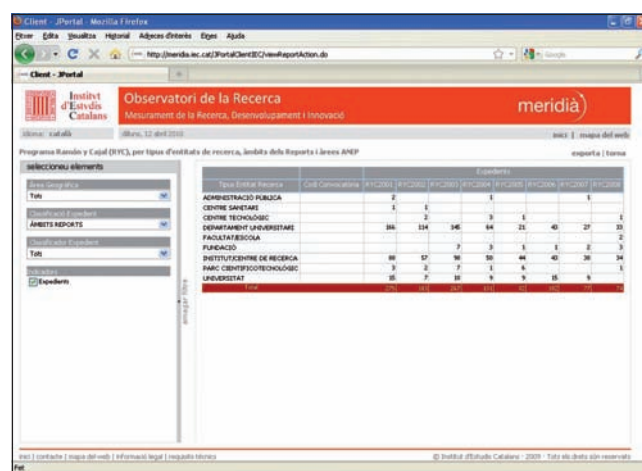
Client - JPortal - Mozilla Firefox

Fitxer Edita Visualitza Historial Adreces d'interès Eines Ajuda

http://meridia.iec.cat/JPortalClientIEC/viewReportAction.do

Google

Client - JPortal

Institut d'Estudis Catalans

Observatori de la Recerca

Mesurament de la Recerca, Desenvolupament i Innovació

meridià

Idioma: català

dilluns, 12 abril 2010

inici | mapa del web

Programa Ramón y Cajal (RYC), per tipus d'entitats de recerca, àmbits dels Reports i àrees ANEP

exporta | torna

seleccioneu elements

Àrea Geogràfica

Tots

Classificació Expedient

ÀMBITS REPORTS

Classificador Expedient

Tots

Indicadors

Expedients

amagar filtre

| Tipus Entitat Recerca | Codi Convocatòria | RYC2001 | RYC2002 | RYC2003 | RYC2004 | RYC2005 | RYC2006 | RYC2007 | RYC2008 |
|---|---|---|---|---|---|---|---|---|---|
| ADMINISTRACIÓ PÚBLICA | | 2 | | | 1 | | | 1 | |
| CENTRE SANITARI | | 1 | 1 | | | | | | |
| CENTRE TECNOLÒGIC | | | 2 | | 3 | 1 | | | 1 |
| DEPARTAMENT UNIVERSITARI | | 166 | 114 | 145 | 64 | 21 | 43 | 27 | 33 |
| FACULTAT/ESCOLA | | | | | | | | | 2 |
| FUNDACIÓ | | | | 7 | 3 | 1 | 1 | 2 | 3 |
| INSTITUT/CENTRE DE RECERCA | | 88 | 57 | 98 | 50 | 44 | 43 | 30 | 34 |
| PARC CIENTÍFIC/TECNOLÒGIC | | 3 | 2 | 7 | 1 | 6 | | | 1 |
| UNIVERSITAT | | 15 | 7 | 10 | 9 | 9 | 15 | 9 | |
| Total | | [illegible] | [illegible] | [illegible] | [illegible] | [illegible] | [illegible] | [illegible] | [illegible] |

inici | contacte | mapa del web | informació legal | requisits tècnics

© Institut d'Estudis Catalans · 2009 · Tots els drets són reservats

Fet